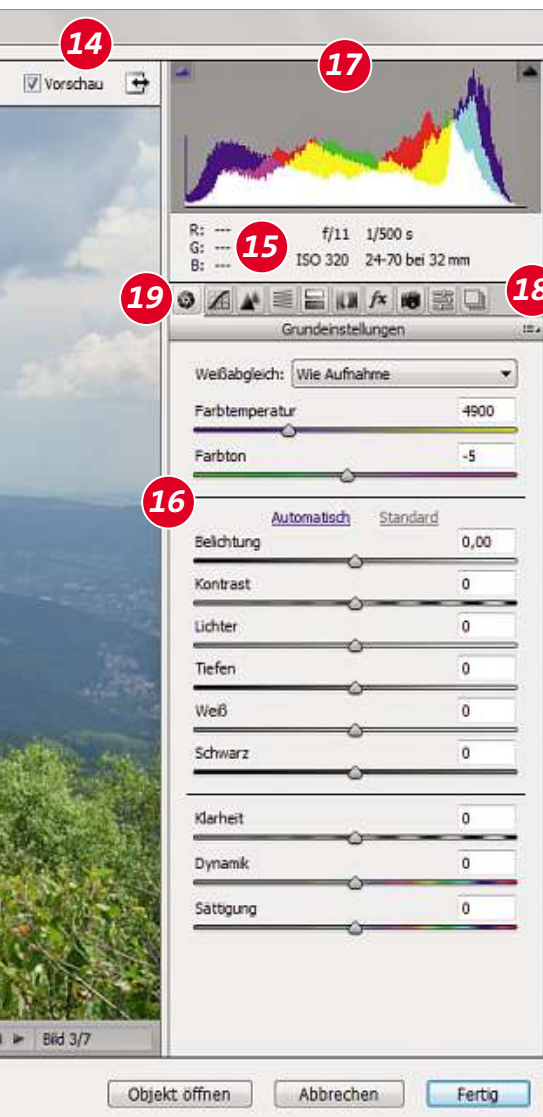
14
Vorschau
17
R: ---
G: ---
B: ---
15
f/11 1/500 s
ISO 320 24-70 bei 32 mm
19
18
Grundeinstellungen
Weißabgleich: Wie Aufnahme
Farbtemperatur 4900
Farbton -5
16
Automatisch Standard
Belichtung 0,00
Kontrast 0
Lichter 0
Tiefen 0
Weiß 0
Schwarz 0
Klarheit 0
Dynamik 0
Sättigung 0
Bild 3/7
Objekt öffnen
Abbrechen
Fertig